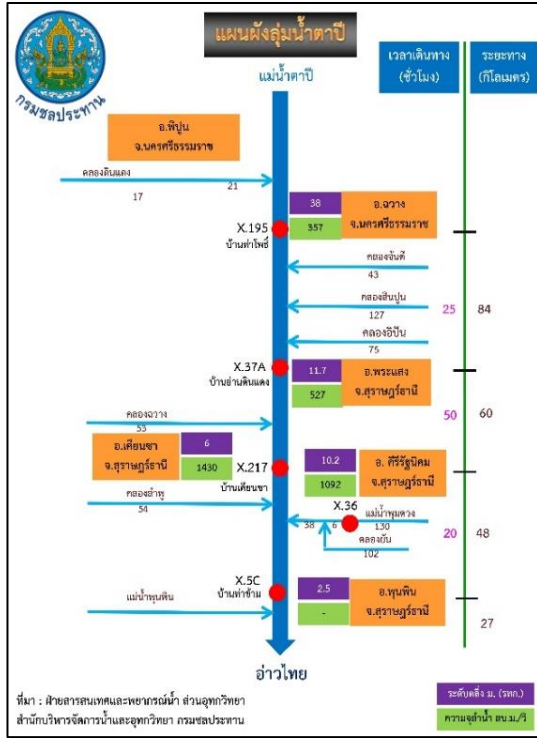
กรมชลประทาน

แผนผังลุ่มน้ำตาปี

แม่น้ำตาปี

เวลาเดินทาง (ชั่วโมง)

ระยะทาง (กิโลเมตร)

อ.พิปูน จ.นครศรีธรรมราช

คลองดินแดง

21

17

38

357

อ.ฉวาง จ.นครศรีธรรมราช

X.195 บ้านท่าโพธิ์

คลองจันดี

43

คลองสินปุน

127

25

84

คลองอิปัน

75

X.37A บ้านย่านดินแดง

11.7

527

อ.พระแสง จ.สุราษฎร์ธานี

50

60

คลองฉวาง

53

อ.เคียนซา จ.สุราษฎร์ธานี

6

1430

X.217 บ้านเคียนซา

10.2

1092

อ. คีรีรัฐนิคม จ.สุราษฎร์ธานี

คลองย่ำหู

54

X.36

แม่น้ำพุมดวง

38

6

130

20

48

คลองยัน

102

X.5C บ้านท่าข้าม

แม่น้ำพุมดิน

2.5

-

อ.พุนพิน จ.สุราษฎร์ธานี

27

อ่าวไทย

ที่มา : ฝ่ายสารสนเทศและพยากรณ์น้ำ ส่วนอุทกวิทยา สำนักบริหารจัดการน้ำและอุทกวิทยา กรมชลประทาน

ระดับตลิ่ง ม. (รทก.)

ความจุลำน้ำ ลบ.ม./วิ